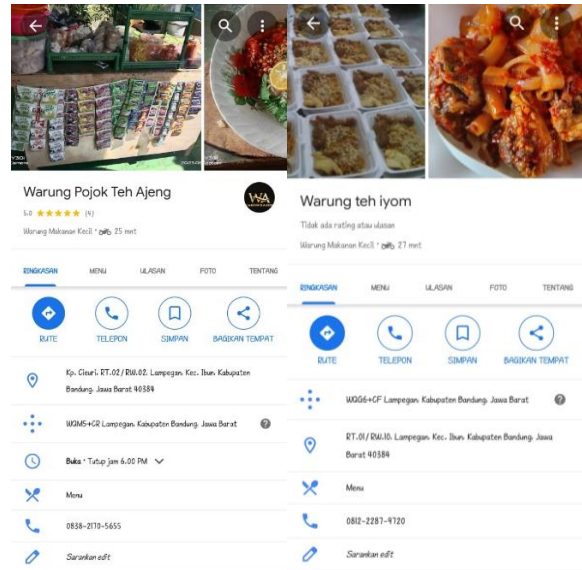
Warung Pojok Teh Ajeng

5.0 ★★★★★ (4)

Warung Makanan Kecil · 25 mnt

RINGKASAN MENU ULASAN FOTO TENTANG

RUTE TELEPON SIMPAN BAGIKAN TEMPAT

Kp. Cieuri, RT.02/RW.02, Lampegan, Kec. Ibun, Kabupaten Bandung, Jawa Barat 40384

WQM5+CR Lampegan, Kabupaten Bandung, Jawa Barat

Buka · Tutup jam 6.00 PM

Menu

0838-2170-5655

Sarankan edit

Warung teh iyom

Tidak ada rating atau ulasan

Warung Makanan Kecil · 27 mnt

RINGKASAN MENU ULASAN FOTO TENTANG

RUTE TELEPON SIMPAN BAGIKAN TEMPAT

WQG6+CF Lampegan, Kabupaten Bandung, Jawa Barat

RT.01/RW.10, Lampegan, Kec. Ibun, Kabupaten Bandung, Jawa Barat 40384

Menu

0812-2287-4720

Sarankan edit